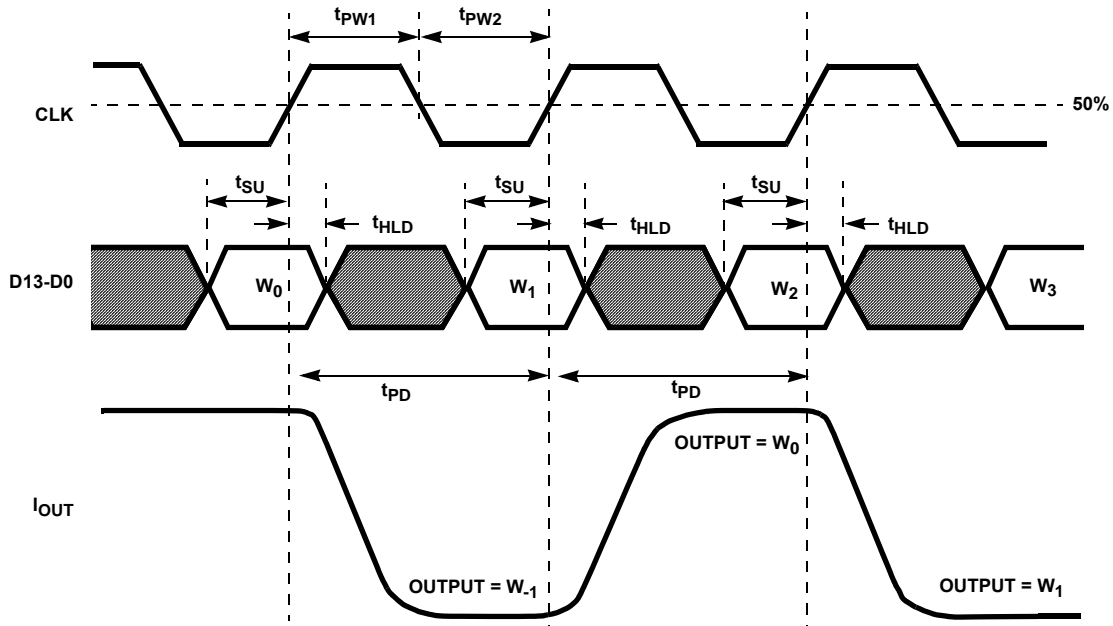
$t_{PW1}$ $t_{PW2}$

CLK

50%

$t_{SU}$ $t_{SU}$ $t_{SU}$

$t_{HLD}$ $t_{HLD}$ $t_{HLD}$

D13-D0

$W_0$ $W_1$ $W_2$ $W_3$

$t_{PD}$ $t_{PD}$

OUTPUT = $W_0$

$I_{OUT}$

OUTPUT = $W_{-1}$

OUTPUT = $W_1$